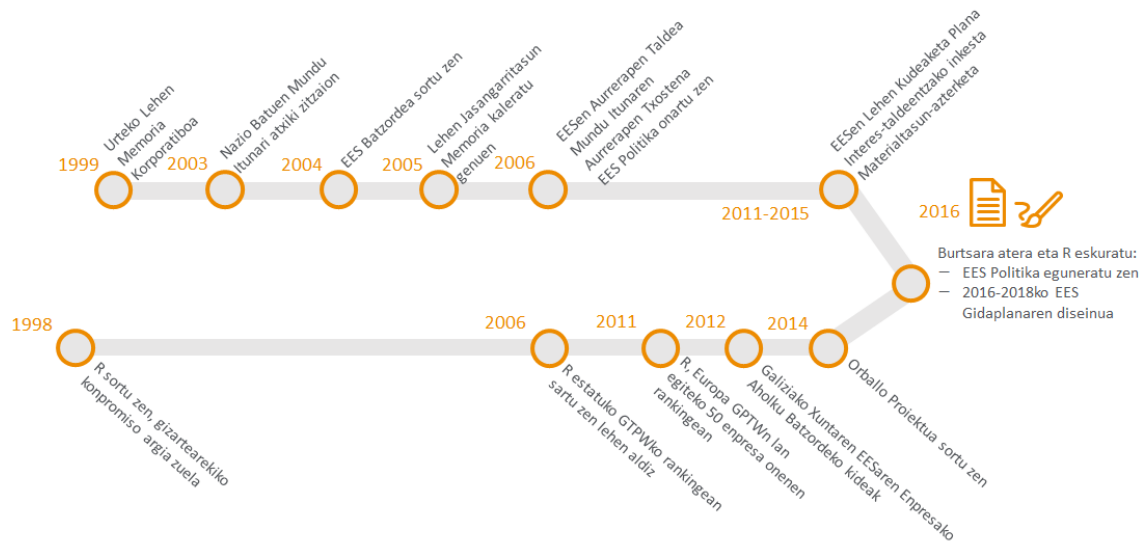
1999
Urteko Lehen Memoria Korporatiboa

2003
Nazio Batuen Mundu Itunari atxiki zitzaion

2004
EES Batzordea sortu zen

2005
Lehen Jasangarritasun Memoria kaleratu genuen

2006
EESen Aurrerapen Taldea
Mundu Itunaren Aurrerapen Txostena
EES Politika onartu zen

2011-2015
EESen Lehen Kudeaketa Plana
Interes-taldeentzako inkesta
Materialtasun-azterketa

2016
Burtsara atera eta R eskuratu:
– EES Politika eguneratu zen
– 2016-2018ko EES Gidaplanaren diseinua

1998
R sortu zen, gizartearekiko konpromiso argia zuela

2006
R estatuko GTPWko rankingean sartu zen lehen aldiz

2011
R, Europa GPTWn lan egiteko 50 enpresa onenen rankingean

2012
Galiziako Xuntaren EESaren Enpresako Aholku Batzordeko kideak

2014
Orballo Proiektua sortu zen